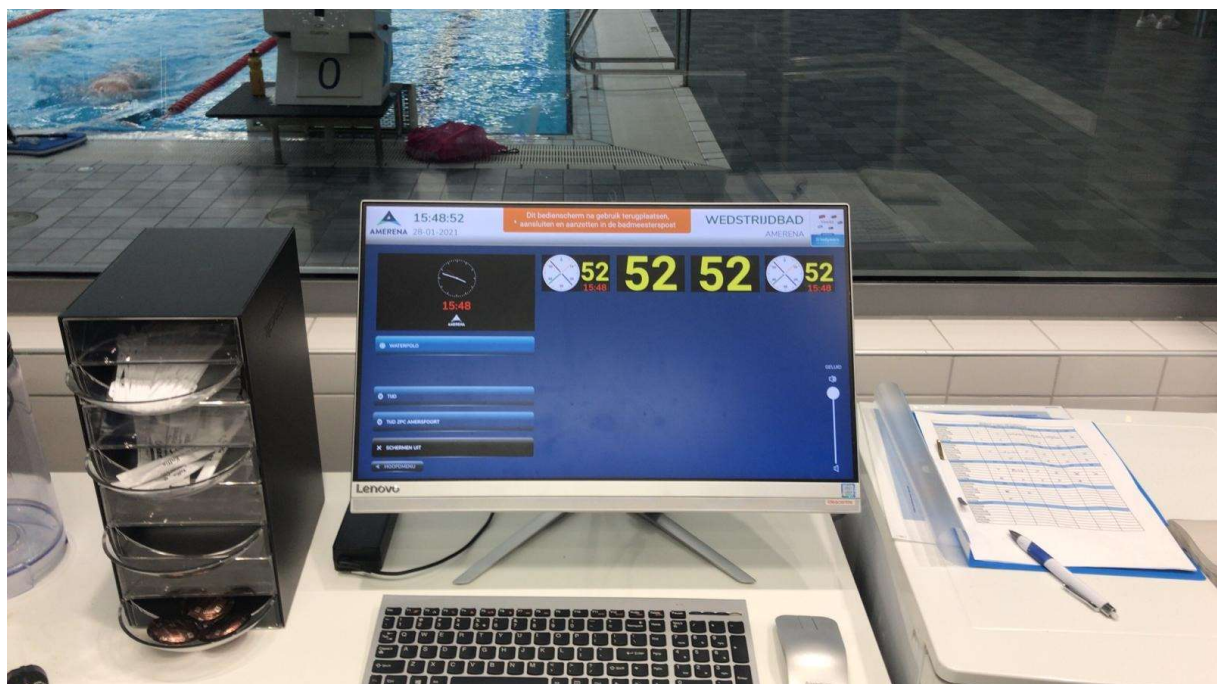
0

AMERENA 15:48:52 28-01-2021

Dit bedienscherm na gebruik terugplaatsen, aansluiten en aanzetten in de badmeesterspost

WEDSTRIJDBAD
AMERENA

15:48
AMERENA

52
15:48

52 52

52
15:48

WATERPOLO

TIJD

TIJD ZPC AMERSFOORT

SCHERMEN UIT

HOOFDMENU

GELUID

Lenovo